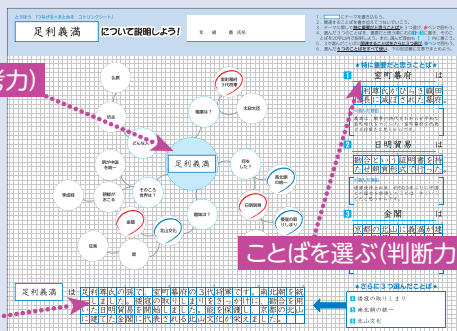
とうほう　ひらめき☆思考ツール　「クラゲチャート」

足利義満　について説明しよう！　年　組　番　氏名

断力)

仏教

将軍は？

室町幕府3代将軍

太政大臣

能

公家

禅宗

どんな人？

足利義満

何をしたか？

南北朝の統一

明の中国を中心に

日明貿易

そのころ世界は？

勘合貿易の開始

朝鮮が

倭寇

金閣

建物は？

北山文化

応永

★特に重要だと思うことば★

1　室町幕府

室町幕府の3代将軍

2　日明貿易

勘合という証明書を持たせ日明貿易を行った

3　金閣

京都の北山に別荘の金閣を建てた

ことばを選ぶ(判断力)

★さらに3つ選んだことば★

1　倭寇の取りしまり

2　南北朝の統一

3　北山文化

足利義満　は、室町幕府の第3代将軍で、南北朝を統一しました。倭寇の取りしまりを行う一方で、勘合を用いた日明貿易を開始しました。また、京都の北山に金閣を建て、北山文化が栄えました。